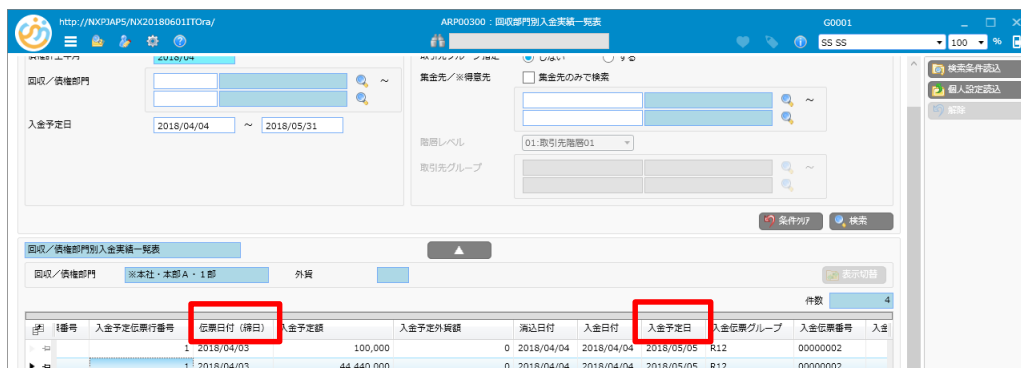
http://NXPJAP5/NX20180601ITOra/

ARP00300：回収部門別入金実績一覧表

G0001

SS SS

100 %

債権計上年月 2018/04

回収／債権部門

入金予定日 2018/04/04 ～ 2018/05/31

取引先グループ指定 しない する

集金先／※得意先 集金先のみで検索

階層レベル 01:取引先階層01

取引先グループ

検索条件読込

個人設定読込

解除

条件クリア

検索

回収／債権部門別入金実績一覧表

回収／債権部門 ※本社・本部A・1部 外貨

表示切替

件数 4

| 番号 | 入金予定伝票行番号 | 伝票日付（締日） | 入金予定額 | 入金予定外貨額 | 消込日付 | 入金日付 | 入金予定日 | 入金伝票グループ | 入金伝票番号 | 入金 |
|---|---|---|---|---|---|---|---|---|---|---|
| | 1 | 2018/04/03 | 100,000 | 0 | 2018/04/04 | 2018/04/04 | 2018/05/05 | R12 | 00000002 | |
| | 1 | 2018/04/03 | 44,440,000 | 0 | 2018/04/04 | 2018/04/04 | 2018/05/05 | R12 | 00000002 | |